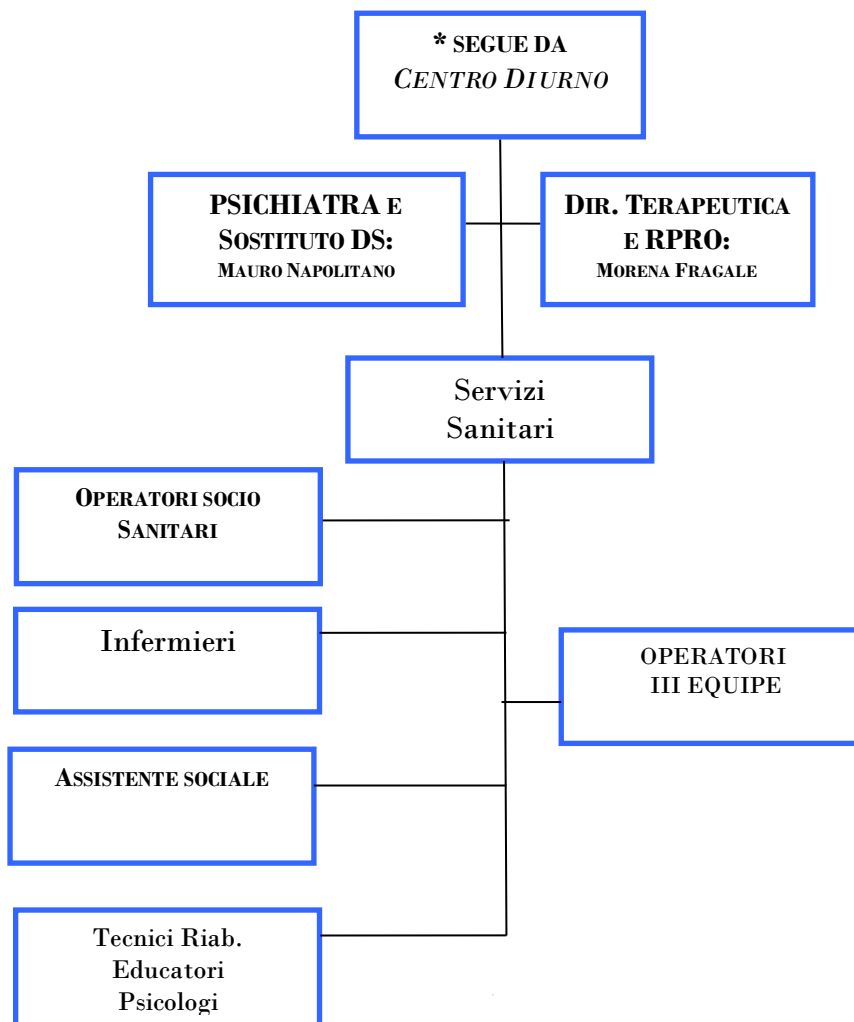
* SEGUE DA
CENTRO DIURNO

PSICHIATRA E
SOSTITUTO DS:
MAURO NAPOLITANO

DIR. TERAPEUTICA
E RPRO:
MORENA FRAGALE

Servizi
Sanitari

OPERATORI SOCIO
SANITARI

Infermieri

OPERATORI
III EQUIPE

ASSISTENTE SOCIALE

Tecnici Riab.
Educatori
Psicologi